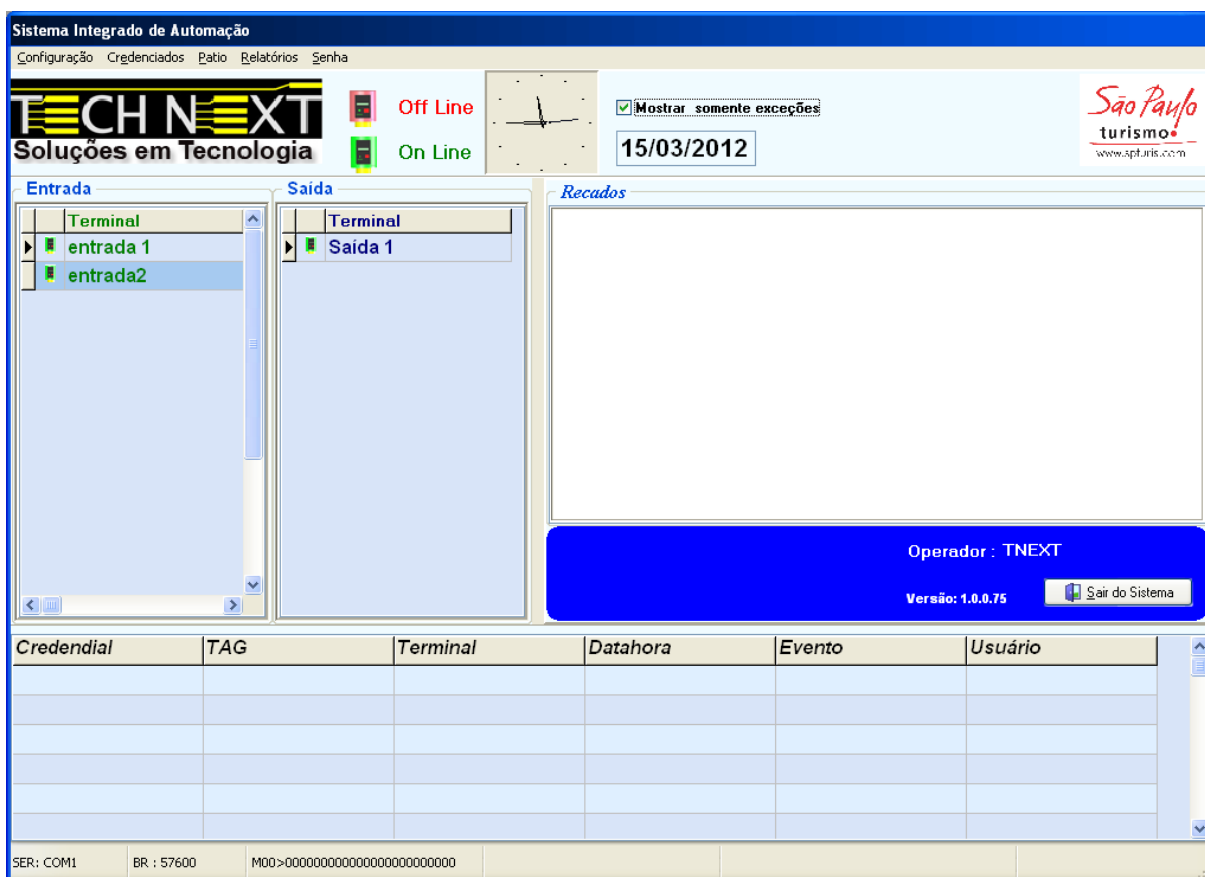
Sistema Integrado de Automação

Configuração Credenciados Patio Relatórios Senha

TECH NEXT
Soluções em Tecnologia

Off Line
On Line

Mostrar somente exceções
15/03/2012

São Paulo
turismo
www.spturis.com

Entrada

| | Terminal |
|---|---|
| | entrada 1 |
| | entrada2 |

Saída

| | Terminal |
|---|---|
| | Saida 1 |

Recados

Operador : TNEXT
Versão: 1.0.0.75
Sair do Sistema

| Credendial | TAG | Terminal | Datahora | Evento | Usuário |
|---|---|---|---|---|---|
| | | | | | |

SER: COM1 BR : 57600 M00>000000000000000000000000